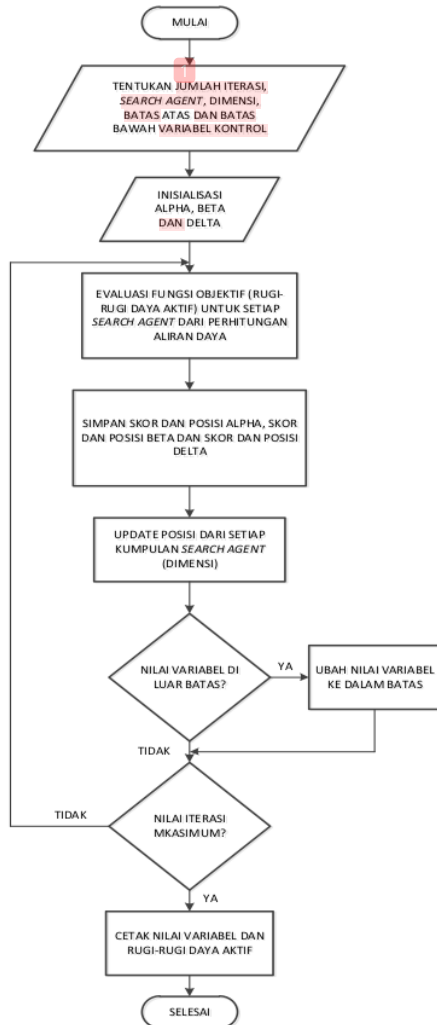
MULAI

TENTUKAN JUMLAH ITERASI, SEARCH AGENT, DIMENSI, BATAS ATAS DAN BATAS BAWAH VARIABEL KONTROL

INISIALISASI ALPHA, BETA DAN DELTA

EVALUASI FUNGSI OBJEKTIF (RUGI-RUGI DAYA AKTIF) UNTUK SETIAP SEARCH AGENT DARI PERHITUNGAN ALIRAN DAYA

SIMPAN SKOR DAN POSISI ALPHA, SKOR DAN POSISI BETA DAN SKOR DAN POSISI DELTA

UPDATE POSISI DARI SETIAP KUMPULAN SEARCH AGENT (DIMENSI)

NILAI VARIABEL DI LUAR BATAS?

YA

UBAH NILAI VARIABEL KE DALAM BATAS

TIDAK

NILAI ITERASI MKASIMUM?

TIDAK

YA

CETAK NILAI VARIABEL DAN RUGI-RUGI DAYA AKTIF

SELESAI